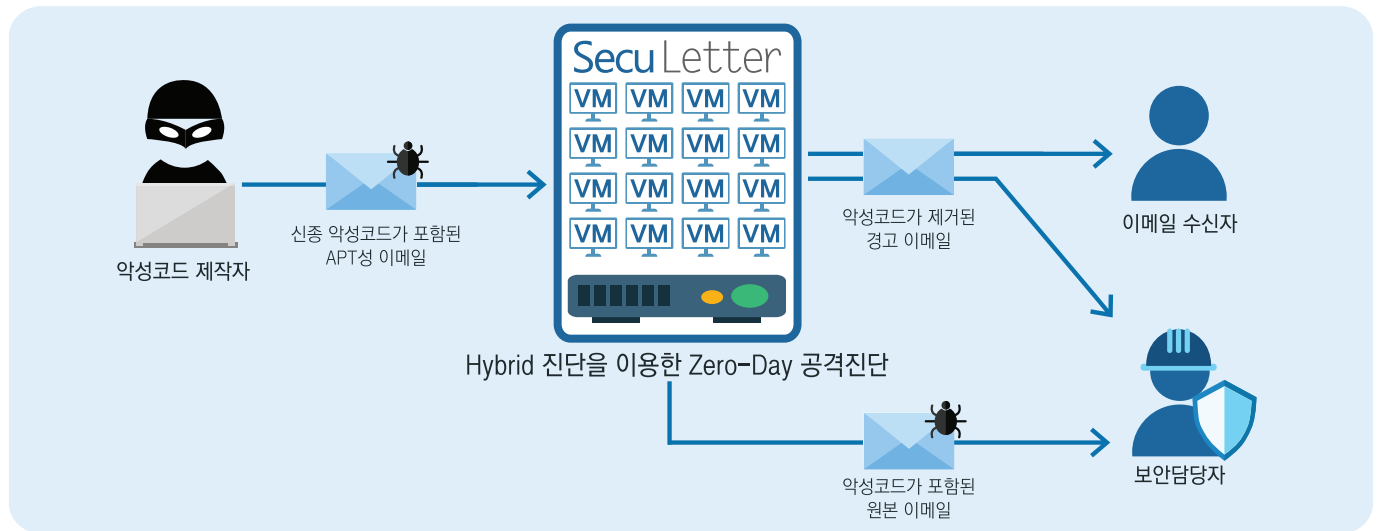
SecuLetter

VM VM VM VM
VM VM VM VM
VM VM VM VM
VM VM VM VM

악성코드 제작자

신종 악성코드가 포함된
APT성 이메일

Hybrid 진단을 이용한 Zero-Day 공격진단

악성코드가 제거된
경고 이메일

이메일 수신자

악성코드가 포함된
원본 이메일

보안담당자